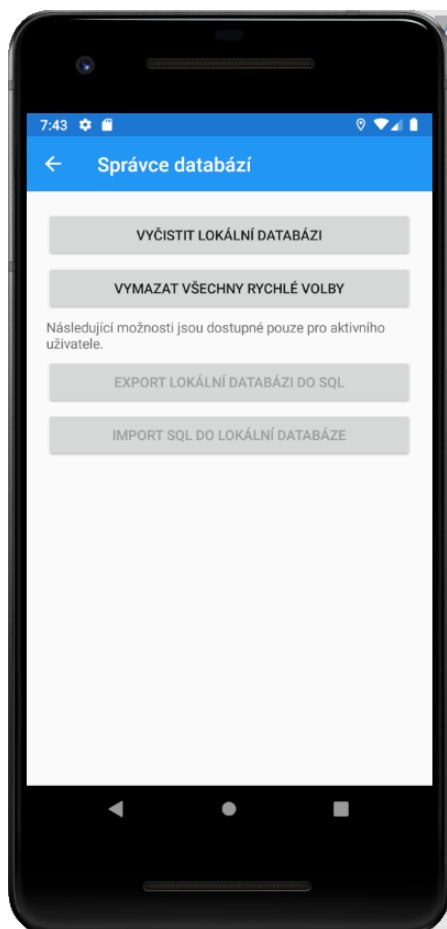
7:43

Správce databází

VYČISTIT LOKÁLNÍ DATABÁZI

VYMAZAT VŠECHNY RYCHLÉ VOLBY

Následující možnosti jsou dostupné pouze pro aktivního uživatele.

EXPORT LOKÁLNÍ DATABÁZI DO SQL

IMPORT SQL DO LOKÁLNÍ DATABÁZE